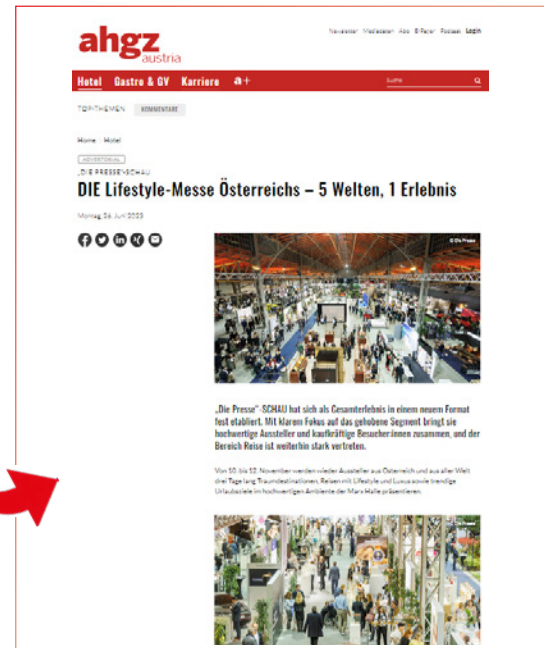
ahgz austria

Newsletter Mediadaten Abo E-Paper Podcast Login

Hotel Gastro & GV Karriere a+ Suche

TOP-THEMEN KOMMENTARE

Home Hotel

ADVERTORIAL

„DIE PRESSE"-SCHAU

DIE Lifestyle-Messe Österreichs – 5 Welten, 1 Erlebnis

Montag, 26. Juni 2023

© Die Presse

„Die Presse"-SCHAU hat sich als Gesamterlebnis in einem neuem Format fest etabliert. Mit klarem Fokus auf das gehobene Segment bringt sie hochwertige Aussteller und kaufkräftige Besucher:innen zusammen, und der Bereich Reise ist weiterhin stark vertreten.

Von 10. bis 12. November werden wieder Aussteller aus Österreich und aus aller Welt drei Tage lang Traumdestinationen, Reisen mit Lifestyle und Luxus sowie trendige Urlaubsziele im hochwertigen Ambiente der Marx Halle präsentieren.